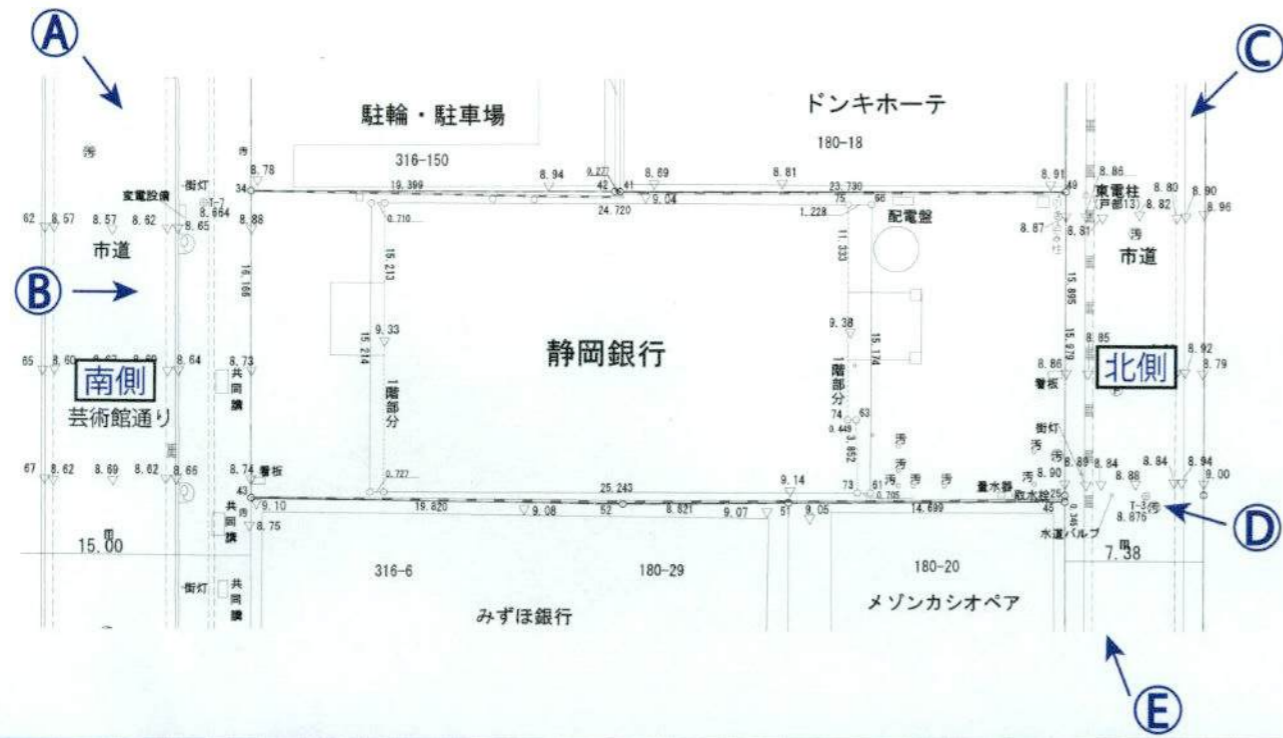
Ⓐ

Ⓒ

駐輪・駐車場

ドンキホーテ

316-150

180-18

市道

Ⓑ

南側

芸術館通り

静岡銀行

配電盤

東電柱

市道

北側

Ⓓ

15.00

7.38

316-6

180-29

180-20

みずほ銀行

メゾンカシオペア

Ⓔ

8.78 34 8.88 16.166 8.73 8.74 43 9.10 8.75
19.399 8.94 9.27 42 41 8.69 8.81 23.790 8.91 49
24.720 9.04 75 96 1.228 0.710 15.213 15.214 9.33 1階部分 0.727
11.333 9.38 15.174 1階部分 74 63 0.449 3.852 61 73 0.705
19.820 9.08 52 25.243 8.821 9.07 51 9.14 9.05 14.699 48 29
8.86 8.80 8.90 8.82 8.96 8.87 8.81 15.895 15.979 8.85 8.86 8.92 8.79
8.89 8.84 8.88 8.84 8.94 9.00 8.90 T-3 8.876 0.349
62 8.57 8.57 8.62 8.65 8.664 T-7 65 8.60 8.64 67 8.62 8.69 8.62 8.66

変電設備 街灯 共同溝 看板 量水器 散水栓 水道バルブ 街灯 共同溝